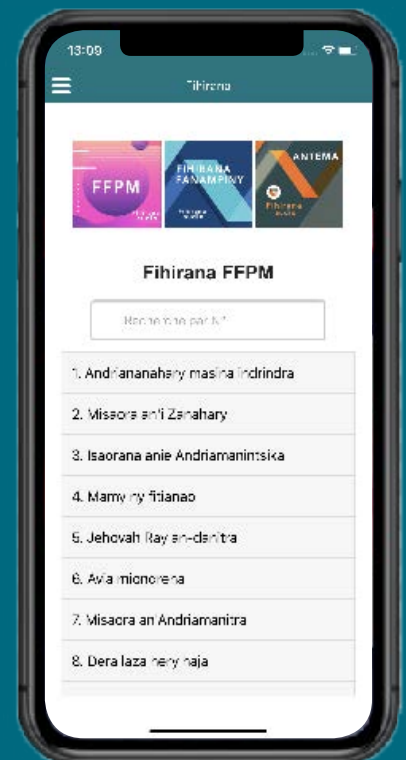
13:09

Fihirana

FFPM
Fihirana

FIHIRANA FANAMPINY
Fihirana

ANTEMA
Fihirana

Fihirana FFPM

Rechercher par N°

1. Andriananahary masina indrindra

2. Misaora an'i Zanahary

3. Isaorana anie Andriamanitsika

4. Mamy ny fitiavao

5. Jehovah Ray an-danitra

6. Avia mionona

7. Misaora an Andriamanitra

8. Dera laza hery haja